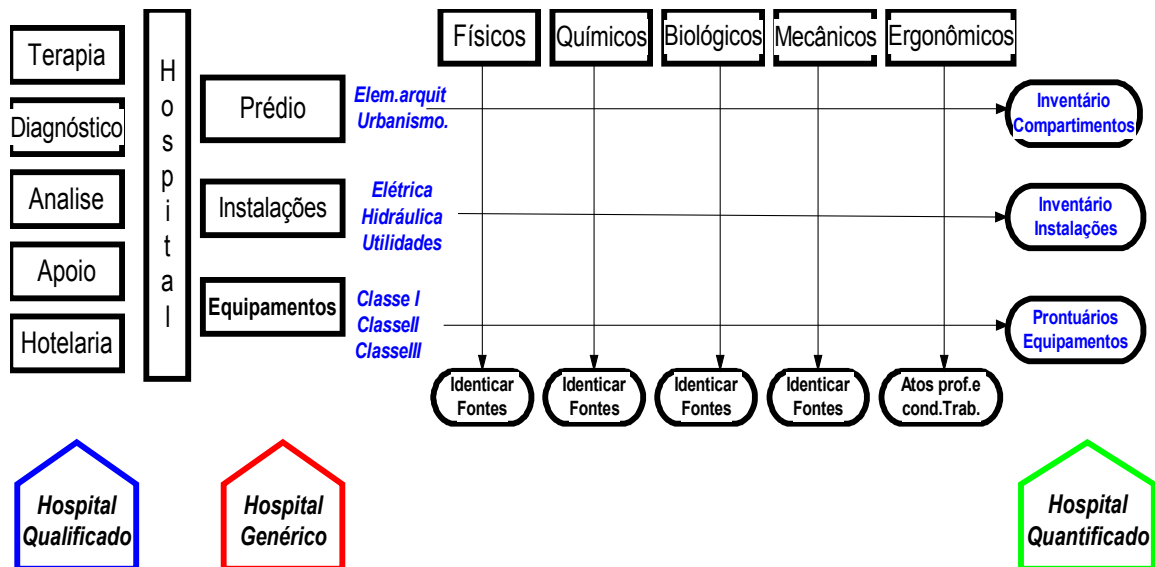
Terapia

Diagnóstico

Analise

Apoio

Hotelaria

H
o
s
p
i
t
a
l

Prédio

Instalações

Equipamentos

Elem.arquit
Urbanismo.

Elétrica
Hidráulica
Utilidades

Classe I
ClasseII
ClasseIII

Físicos

Químicos

Biológicos

Mecânicos

Ergonômicos

Inventário
Compartimentos

Inventário
Instalações

Prontuários
Equipamentos

Identicar
Fontes

Identicar
Fontes

Identicar
Fontes

Identicar
Fontes

Atos prof.e
cond.Trab.

Hospital
Qualificado

Hospital
Genérico

Hospital
Quantificado